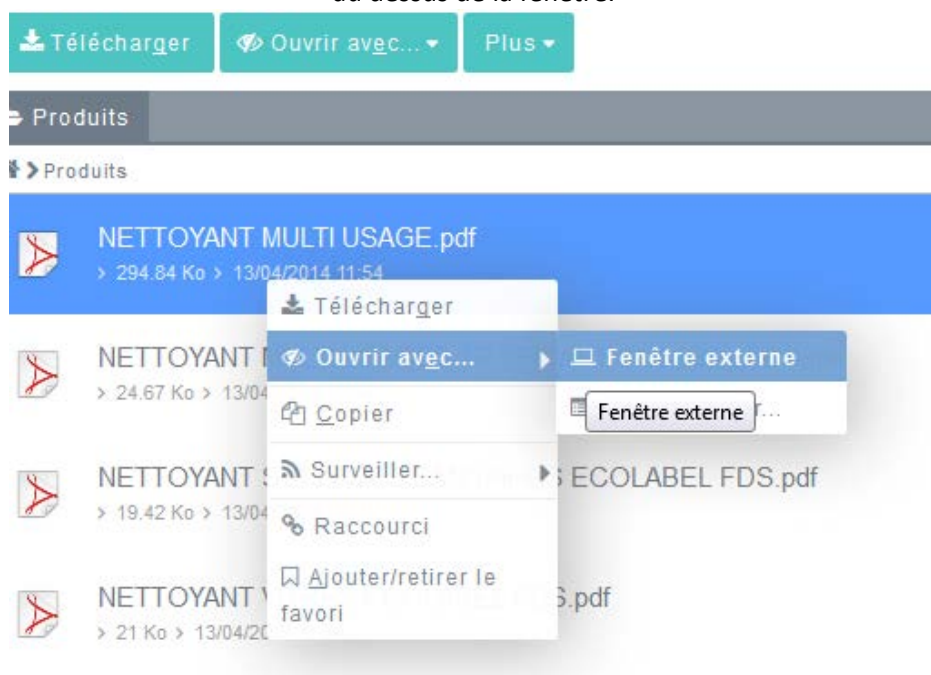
au dessus de la fenêtre.

Télécharger Ouvrir avec... Plus

Produits

> Produits

NETTOYANT MULTI USAGE.pdf
> 294.84 Ko > 13/04/2014 11:54

NETTOYANT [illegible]
> 24.67 Ko > 13/04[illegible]

NETTOYANT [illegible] ECOLABEL FDS.pdf
> 19.42 Ko > 13/04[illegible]

NETTOYANT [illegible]S.pdf
> 21 Ko > 13/04/20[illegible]

Télécharger
Ouvrir avec...
Copier
Surveiller...
Raccourci
Ajouter/retirer le favori

Fenêtre externe
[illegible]T...
Fenêtre externe